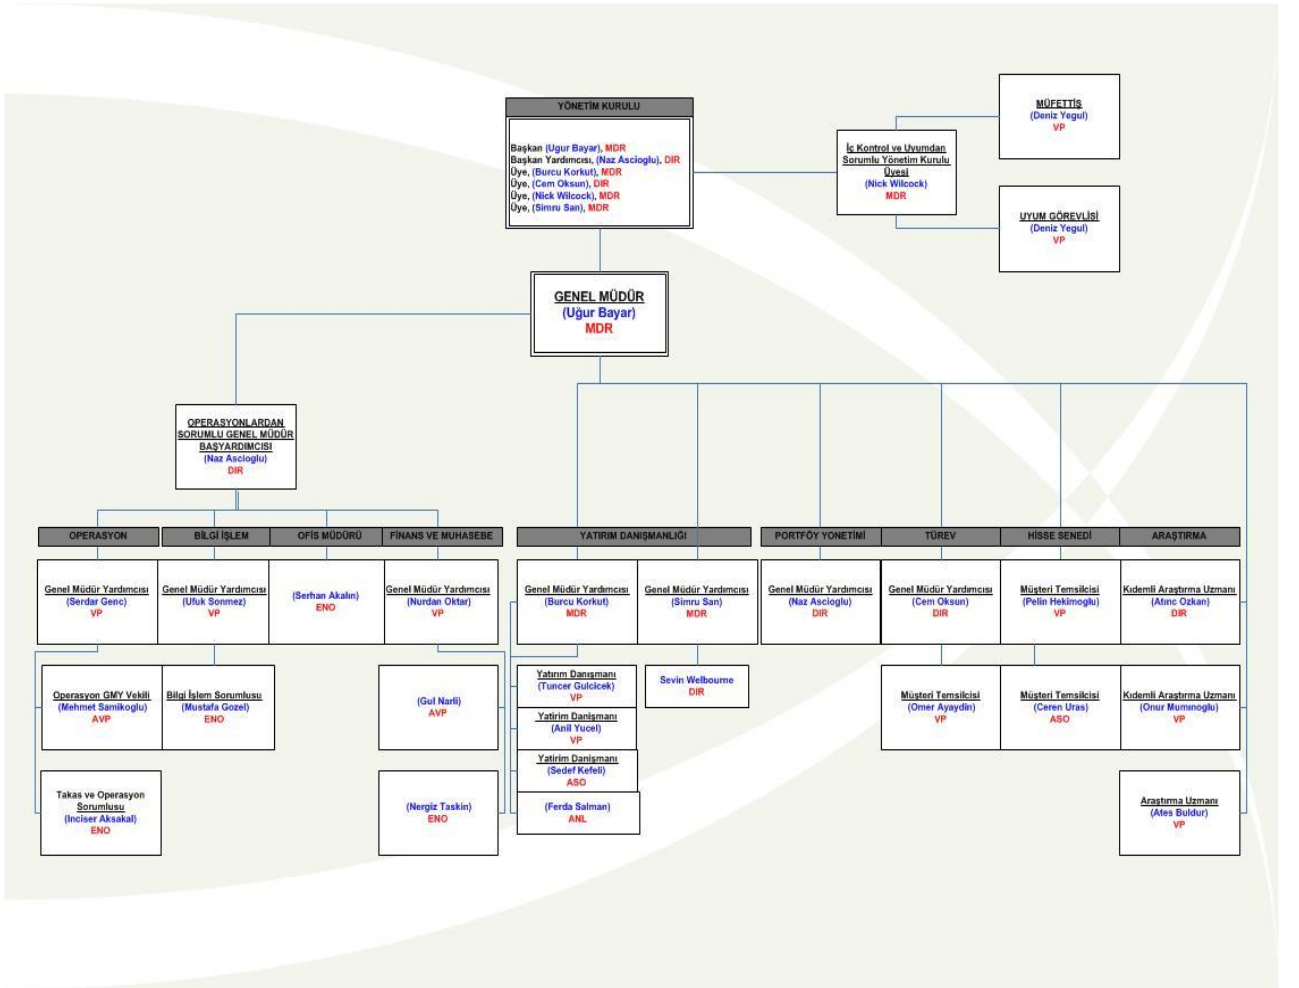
YÖNETİM KURULU

Başkan (Ugur Bayar), MDR
Başkan Yardımcısı, (Naz Ascioglu), DIR
Üye, (Burcu Korkut), MDR
Üye, (Cem Oksun), DIR
Üye, (Nick Wilcock), MDR
Üye, (Simru San), MDR

İç Kontrol ve Uyumdan Sorumlu Yönetim Kurulu Üyesi
(Nick Wilcock)
MDR

MÜFETTİŞ
(Deniz Yegul)
VP

UYUM GÖREVLİSİ
(Deniz Yegul)
VP

GENEL MÜDÜR
(Uğur Bayar)
MDR

OPERASYONLARDAN SORUMLU GENEL MÜDÜR BAŞYARDIMCISI
(Naz Ascioglu)
DIR

OPERASYON

BİLGİ İŞLEM

OFİS MÜDÜRÜ

FİNANS VE MUHASEBE

YATIRIM DANIŞMANLIĞI

PORTFÖY YÖNETİMİ

TÜREV

HİSSE SENEDİ

ARAŞTIRMA

Genel Müdür Yardımcısı
(Serdar Genc)
VP

Genel Müdür Yardımcısı
(Ufuk Sonmez)
VP

(Serhan Akalın)
ENO

Genel Müdür Yardımcısı
(Nurdan Oktar)
VP

Genel Müdür Yardımcısı
(Burcu Korkut)
MDR

Genel Müdür Yardımcısı
(Simru San)
MDR

Genel Müdür Yardımcısı
(Naz Ascioglu)
DIR

Genel Müdür Yardımcısı
(Cem Oksun)
DIR

Müşteri Temsilcisi
(Pelin Hekimoglu)
VP

Kıdemli Araştırma Uzmanı
(Atınc Ozkan)
DIR

Operasyon GMY Vekili
(Mehmet Samikoglu)
AVP

Bilgi İşlem Sorumlusu
(Mustafa Gozel)
ENO

(Gul Narli)
AVP

Yatırım Danışmanı
(Tuncer Gulcicek)
VP

Sevin Welbourne
DIR

Müşteri Temsilcisi
(Omer Ayaydin)
VP

Müşteri Temsilcisi
(Ceren Uras)
ASO

Kıdemli Araştırma Uzmanı
(Onur Mumınoglu)
VP

Yatirim Danışmanı
(Anil Yucel)
VP

Yatirim Danışmanı
(Sedef Kefeli)
ASO

Takas ve Operasyon Sorumlusu
(Inciser Aksakal)
ENO

(Nergiz Taskin)
ENO

(Ferda Salman)
ANL

Araştırma Uzmanı
(Ates Buldur)
VP